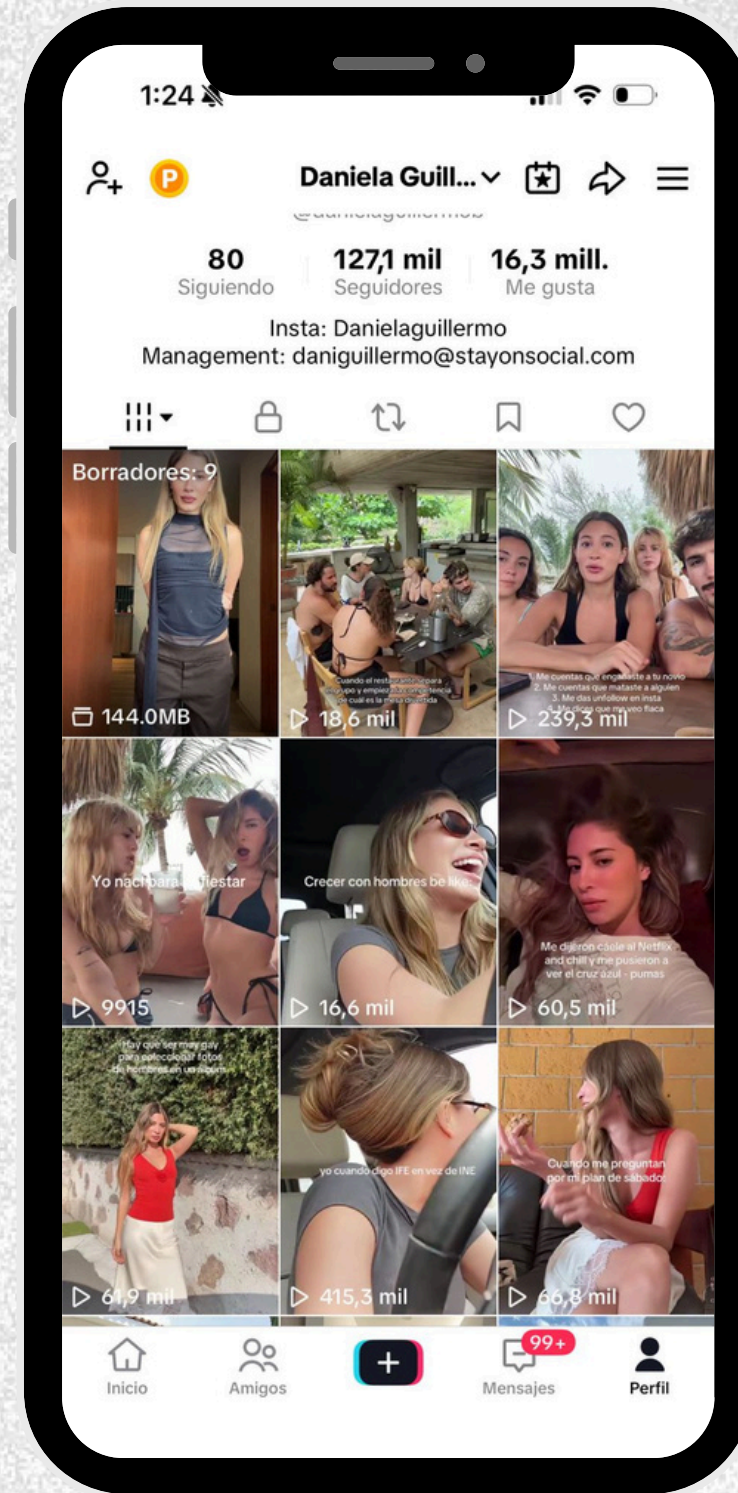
1:24

P

Daniela Guill... 

@danielaguillermo

80
Siguiendo

127,1 mil
Seguidores

16,3 mill.
Me gusta

Insta: Danielaguillermo
Management: daniguillermo@stayonsocial.com

Borradores: 9

144.0MB

Cuando el restaurante separa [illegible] grupo y empieza la competencia de cuál es la mesa divertida

18,6 mil

Me cuentas que engañaste a tu novio
2. Me cuentas que mataste a alguien
3. Me das unfollow en insta
4. Me dices que me veo flaca

239,3 mil

Yo nací para fiestar

9915

Crecer con hombres be like:

16,6 mil

Me dijeron caele al Netflix and chill y me pusieron a ver el cruz azul - pumas

60,5 mil

Hay que ser muy gay para coleccionar fotos de hombres en un álbum

61,9 mil

yo cuando digo IFE en vez de INE

415,3 mil

Cuando me preguntan por mi plan de sábado

66,8 mil

Inicio

Amigos

+

99+

Mensajes

Perfil